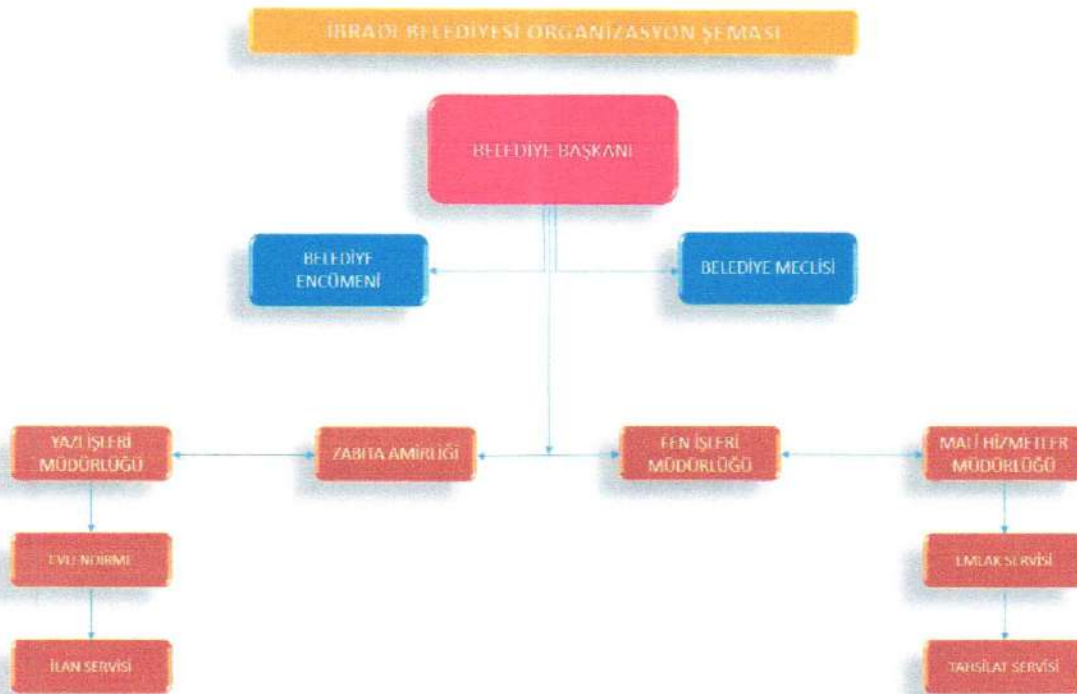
İBRADI BELEDİYESİ ORGANİZASYON ŞEMASI

BELEDİYE BAŞKANI

BELEDİYE ENCÜMENİ

BELEDİYE MECLİSİ

YAZI İŞLERİ MÜDÜRLÜĞÜ

ZABITA AMİRLİĞİ

FEN İŞLERİ MÜDÜRLÜĞÜ

MALİ HİZMETLER MÜDÜRLÜĞÜ

EVLENDİRME

EMLAK SERVİSİ

İLAN SERVİSİ

TAHSİLAT SERVİSİ